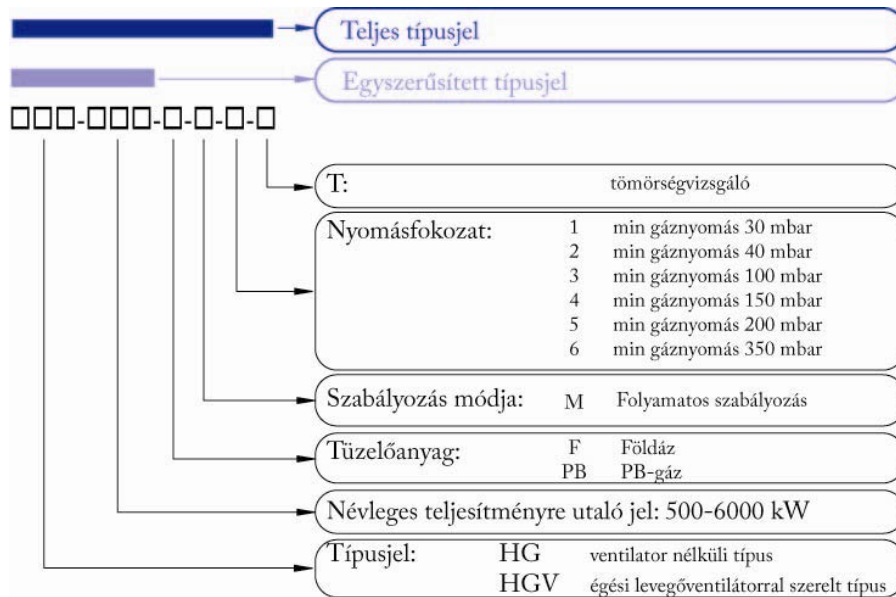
Teljes típusjel

Egyszerűsített típusjel

□□□-□□□-□-□-□-□

T: tömörségvizsgáló

Nyomásfokozat:
1 min gáznyomás 30 mbar
2 min gáznyomás 40 mbar
3 min gáznyomás 100 mbar
4 min gáznyomás 150 mbar
5 min gáznyomás 200 mbar
6 min gáznyomás 350 mbar

Szabályozás módja: M Folyamatos szabályozás

Tüzelőanyag: F Földáz
PB PB-gáz

Névleges teljesítményre utaló jel: 500-6000 kW

Típusjel: HG ventilator nélküli típus
HGV égési levegőventilátorral szerelt típus